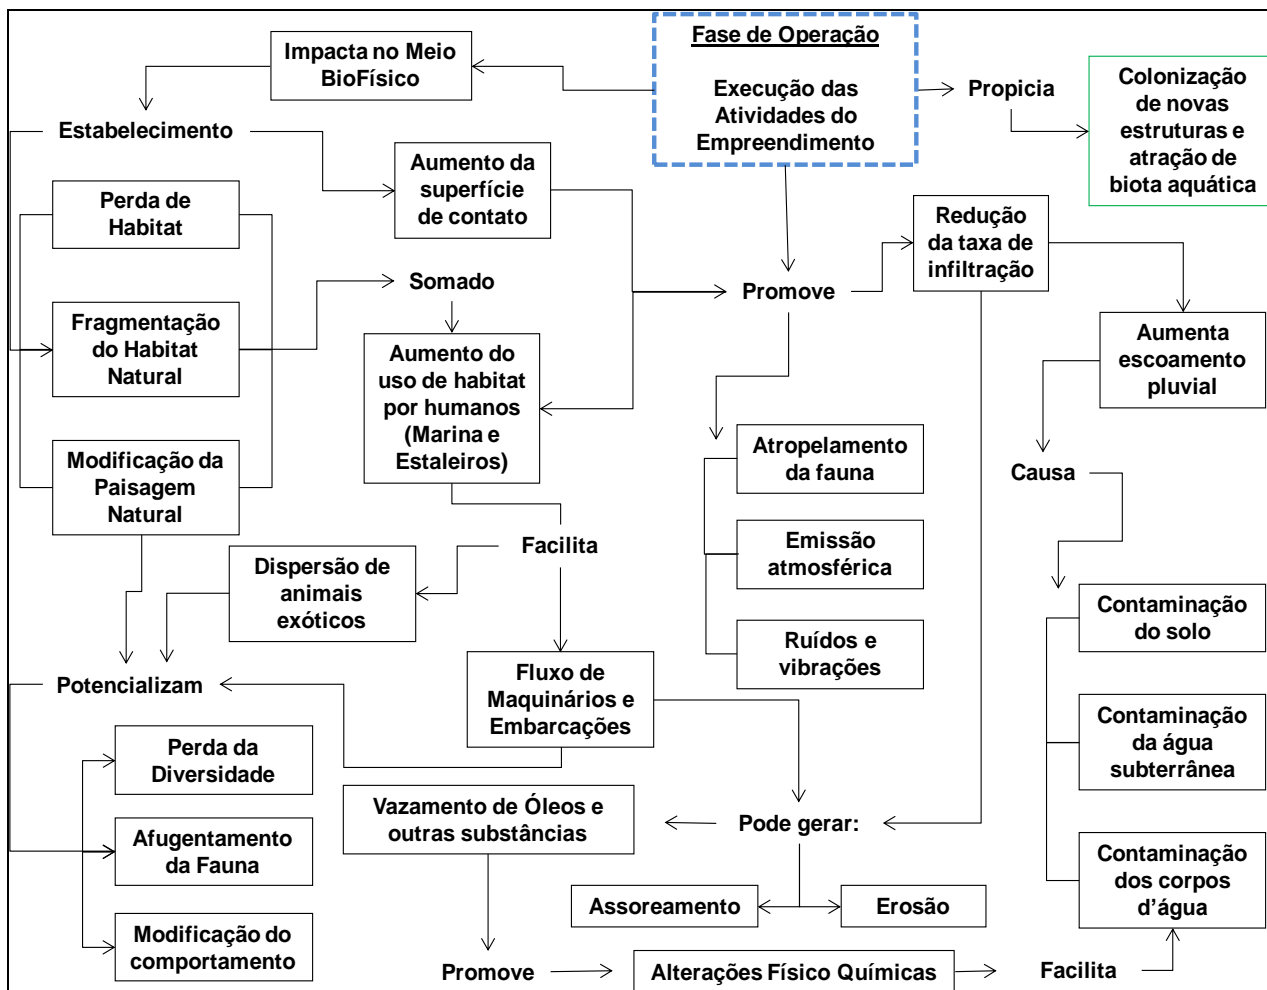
Fase de Operação

Execução das Atividades do Empreendimento

Impacta no Meio BioFísico

Propicia

Colonização de novas estruturas e atração de biota aquática

Estabelecimento

Aumento da superfície de contato

Perda de Habitat

Redução da taxa de infiltração

Fragmentação do Habitat Natural

Somado

Promove

Aumento do uso de habitat por humanos (Marina e Estaleiros)

Aumenta escoamento pluvial

Modificação da Paisagem Natural

Atropelamento da fauna

Causa

Emissão atmosférica

Facilita

Dispersão de animais exóticos

Ruídos e vibrações

Contaminação do solo

Potencializam

Fluxo de Maquinários e Embarcações

Perda da Diversidade

Contaminação da água subterrânea

Vazamento de Óleos e outras substâncias

Pode gerar:

Afugentamento da Fauna

Contaminação dos corpos d'água

Assoreamento

Erosão

Modificação do comportamento

Promove

Alterações Físico Químicas

Facilita